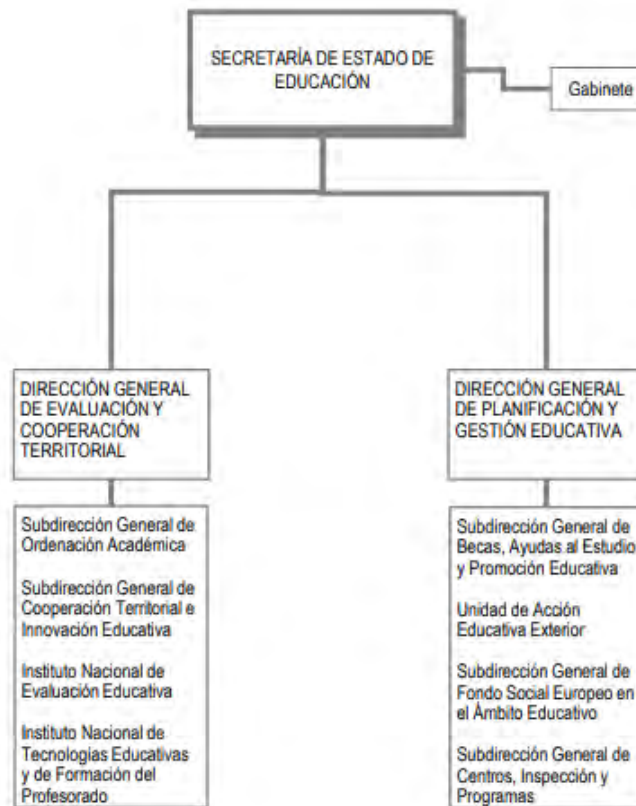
SECRETARÍA DE ESTADO DE EDUCACIÓN

Gabinete

DIRECCIÓN GENERAL DE EVALUACIÓN Y COOPERACIÓN TERRITORIAL

Subdirección General de Ordenación Académica

Subdirección General de Cooperación Territorial e Innovación Educativa

Instituto Nacional de Evaluación Educativa

Instituto Nacional de Tecnologías Educativas y de Formación del Profesorado

DIRECCIÓN GENERAL DE PLANIFICACIÓN Y GESTIÓN EDUCATIVA

Subdirección General de Becas, Ayudas al Estudio y Promoción Educativa

Unidad de Acción Educativa Exterior

Subdirección General de Fondo Social Europeo en el Ámbito Educativo

Subdirección General de Centros, Inspección y Programas